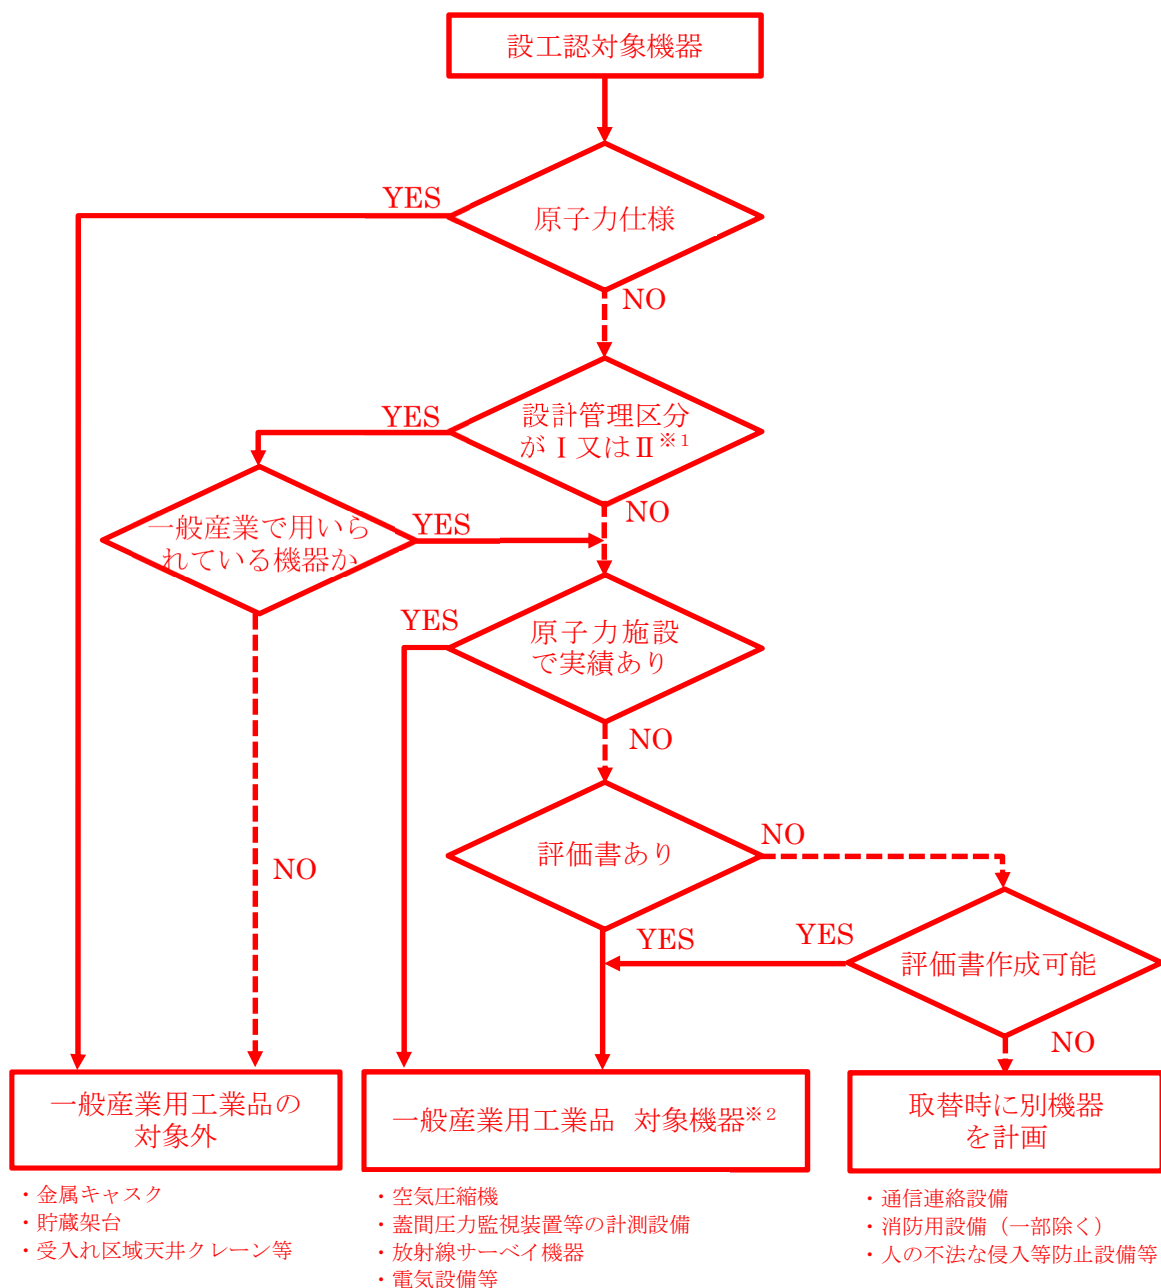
設工認対象機器

原子力仕様

YES

NO

設計管理区分がⅠ又はⅡ※1

YES

NO

一般産業で用いられている機器か

YES

NO

原子力施設で実績あり

YES

NO

評価書あり

NO

YES

評価書作成可能

YES

NO

一般産業用工業品の対象外

・金属キャスク
・貯蔵架台
・受入れ区域天井クレーン等

一般産業用工業品　対象機器※2

・空気圧縮機
・蓋間圧力監視装置等の計測設備
・放射線サーベイ機器
・電気設備等

取替時に別機器を計画

・通信連絡設備
・消防用設備（一部除く）
・人の不法な侵入等防止設備等